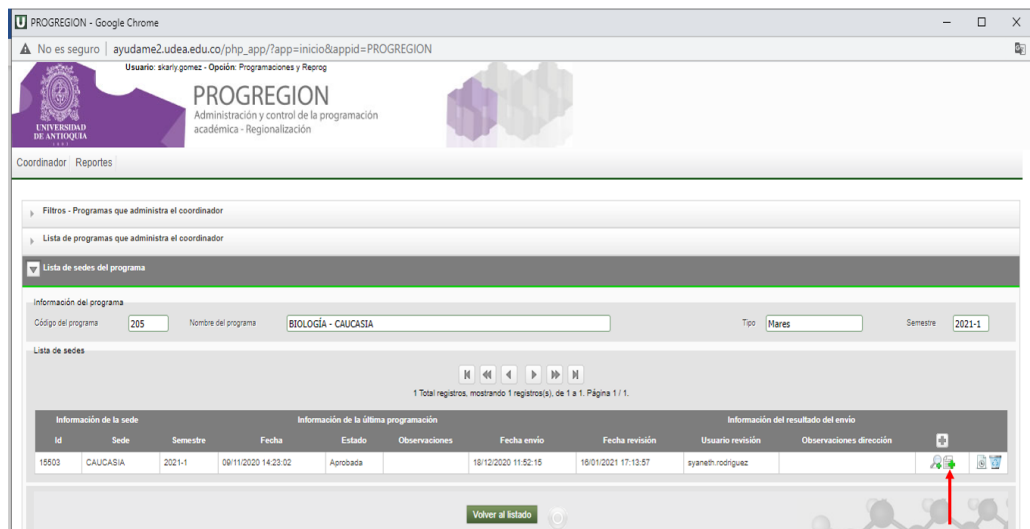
PROGREGION - Google Chrome

No es seguro | ayudame2.udea.edu.co/php_app/?app=inicio&appid=PROGREGION

Usuario: skarly.gomez - Opción: Programaciones y Reprog

UNIVERSIDAD DE ANTIOQUIA

PROGREGION
Administración y control de la programación académica - Regionalización

Coordinador Reportes

Filtros - Programas que administra el coordinador

Lista de programas que administra el coordinador

Lista de sedes del programa

Información del programa

Código del programa 205 Nombre del programa BIOLOGÍA - CAUCASIA Tipo Mares Semestre 2021-1

Lista de sedes

1 Total registros, mostrando 1 registro(s), de 1 a 1. Página 1 / 1.

| Información de la sede | | Información de la última programación | | | | Información del resultado del envío | | | | |
|---|---|---|---|---|---|---|---|---|---|---|
| Id | Sede | Semestre | Fecha | Estado | Observaciones | Fecha envío | Fecha revisión | Usuario revisión | Observaciones dirección | |
| 15503 | CAUCASIA | 2021-1 | 09/11/2020 14:23:02 | Aprobada | | 18/12/2020 11:52:15 | 16/01/2021 17:13:57 | syaneth.rodriguez | | |

Volver al listado